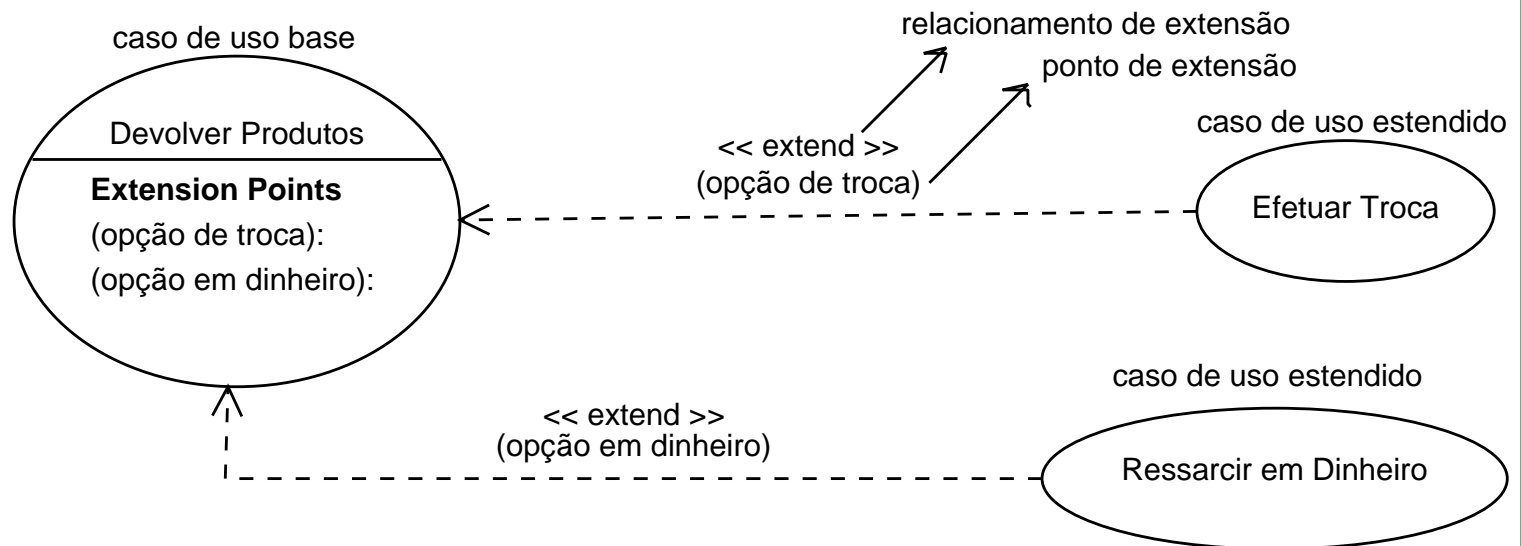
caso de uso base

relacionamento de extensão

ponto de extensão

caso de uso estendido

Devolver Produtos

Extension Points
(opção de troca):
(opção em dinheiro):

<< extend >>
(opção de troca)

Efetuar Troca

caso de uso estendido

<< extend >>
(opção em dinheiro)

Ressarcir em Dinheiro